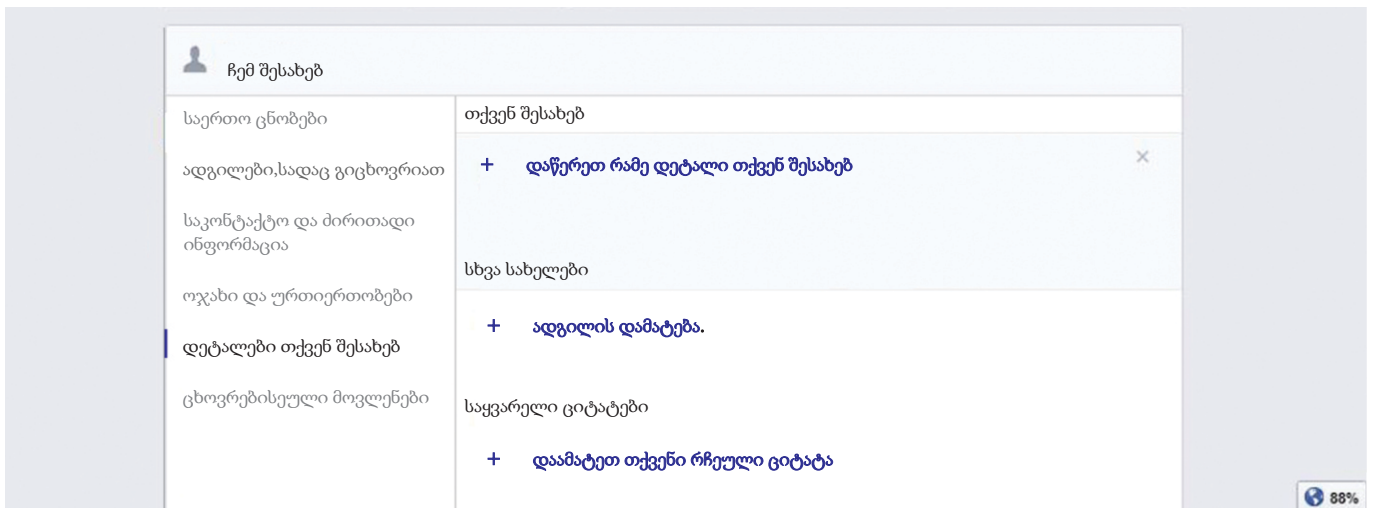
ჩემ შესახებ

საერთო ცნობები

ადგილები,სადაც გიცხოვრიათ

საკონტაქტო და ძირითადი ინფორმაცია

ოჯახი და ურთიერთობები

დეტალები თქვენ შესახებ

ცხოვრებისეული მოვლენები

თქვენ შესახებ

+ დაწერეთ რამე დეტალი თქვენ შესახებ

×

სხვა სახელები

+ ადგილის დამატება.

საყვარელი ციტატები

+ დაამატეთ თქვენი რჩეული ციტატა

88%